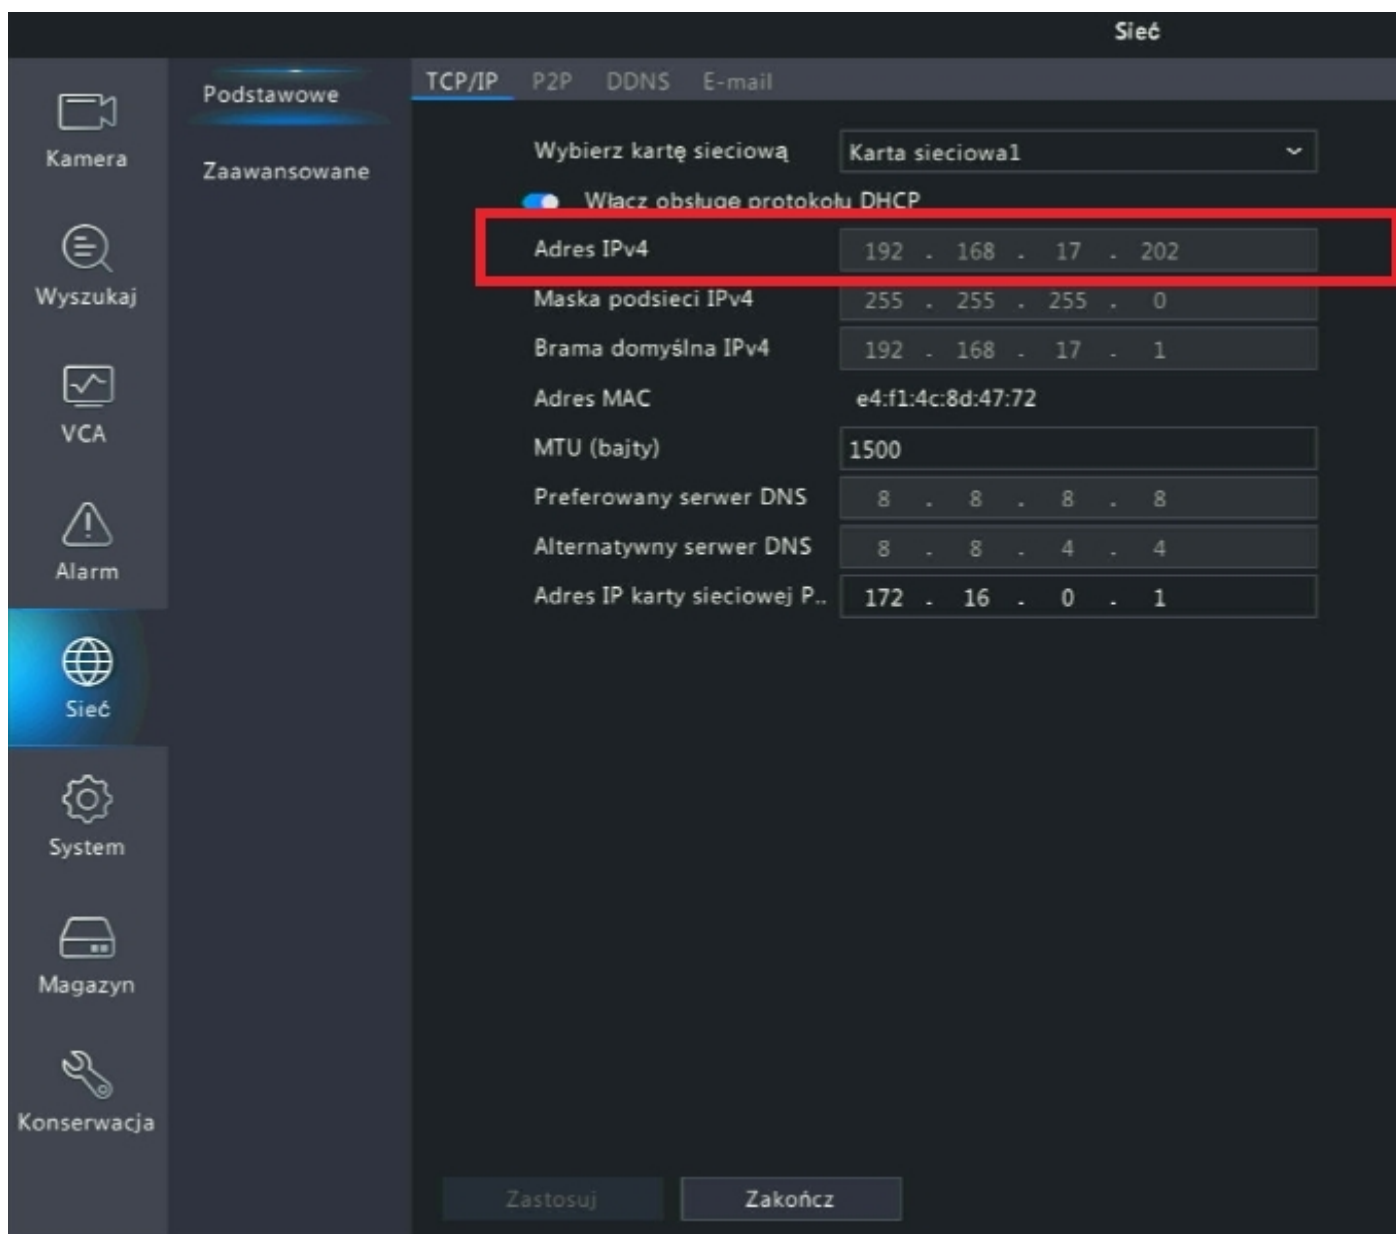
Sieć

Kamera
Wyszukaj
VCA
Alarm
Sieć
System
Magazyn
Konserwacja

Podstawowe
Zaawansowane

TCP/IP P2P DDNS E-mail

Wybierz kartę sieciową Karta sieciowa1
Włącz obsługę protokołu DHCP
Adres IPv4 192 . 168 . 17 . 202
Maska podsieci IPv4 255 . 255 . 255 . 0
Brama domyślna IPv4 192 . 168 . 17 . 1
Adres MAC e4:f1:4c:8d:47:72
MTU (bajty) 1500
Preferowany serwer DNS 8 . 8 . 8 . 8
Alternatywny serwer DNS 8 . 8 . 4 . 4
Adres IP karty sieciowej P.. 172 . 16 . 0 . 1

Zastosuj Zakończ